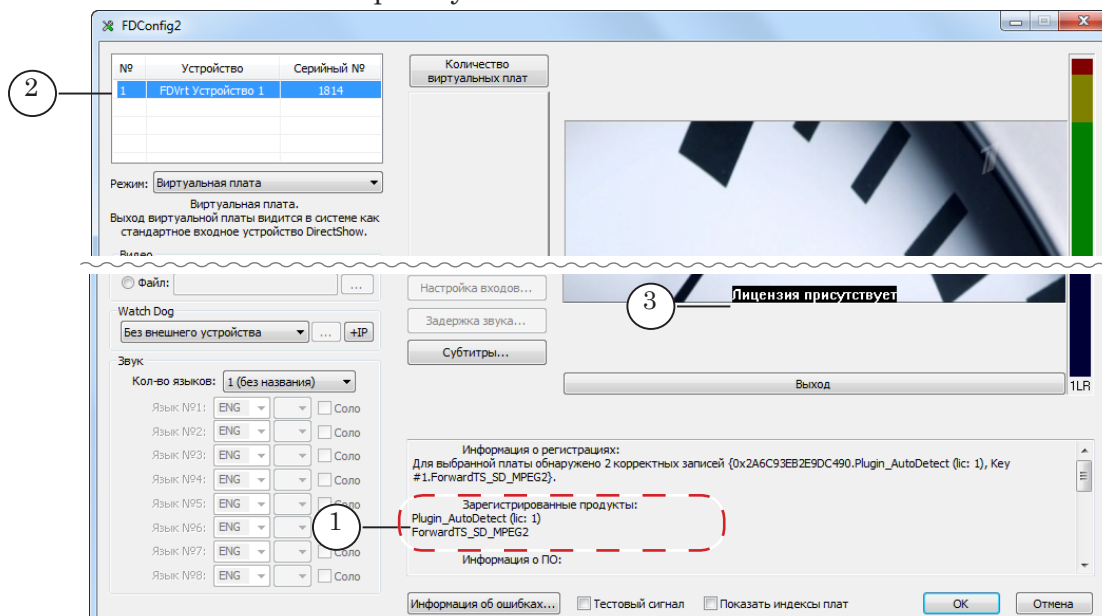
FDConfig2

2

| № | Устройство | Серийный № |
|---|---|---|
| 1 | FDVrt Устройство 1 | 1814 |

Количество виртуальных плат

Режим: Виртуальная плата

Виртуальная плата. Выход виртуальной платы видится в системе как стандартное входное устройство DirectShow.

Видео

Файл: ...

Watch Dog

Без внешнего устройства ... +IP

Звук

Кол-во языков: 1 (без названия)

Язык №1: ENG Соло
Язык №2: ENG Соло
Язык №3: ENG Соло
Язык №4: ENG Соло
Язык №5: ENG Соло
Язык №6: ENG Соло
Язык №7: ENG Соло
Язык №8: ENG Соло

Настройка входов...

Задержка звука...

Субтитры...

3

Лицензия присутствует

Выход

1LR

Информация о регистрациях:
Для выбранной платы обнаружено 2 корректных записей {0x2A6C93EB2E9DC490.Plugin_AutoDetect (lic: 1), Key #1.ForwardTS_SD_MPEG2}.

Зарегистрированные продукты:
Plugin_AutoDetect (lic: 1)
ForwardTS_SD_MPEG2

1

Информация о ПО:

Информация об ошибках... Тестовый сигнал Показать индексы плат OK Отмена